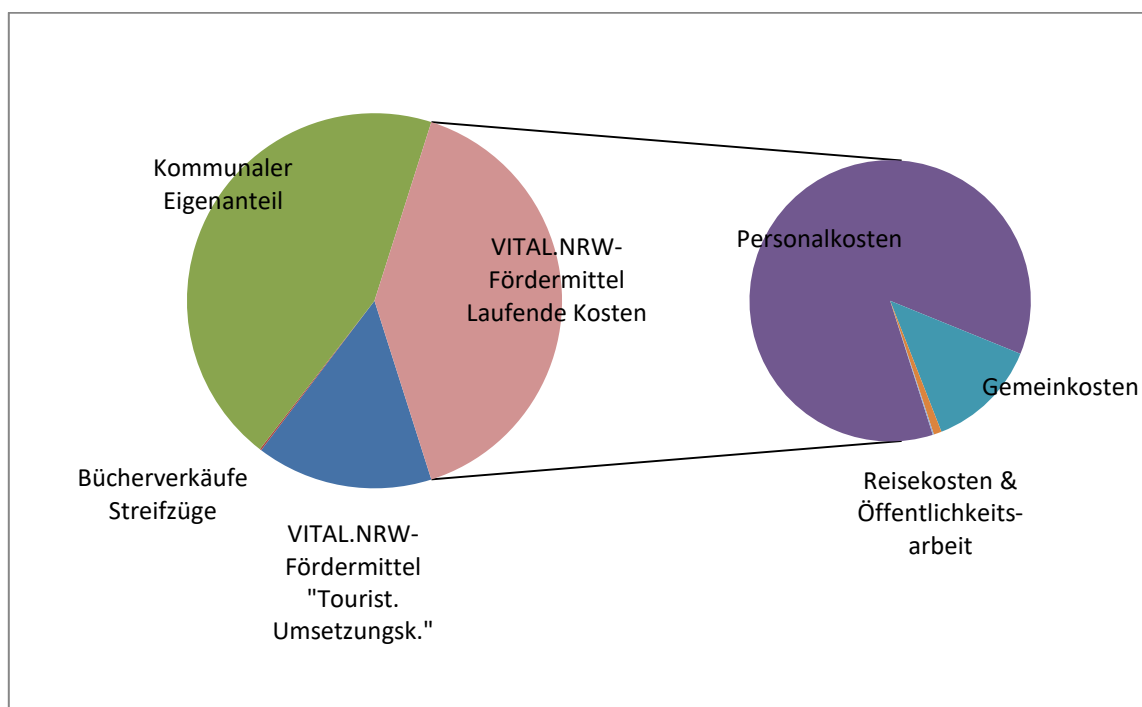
Kommunaler Eigenanteil

VITAL.NRW-Fördermittel Laufende Kosten

Personalkosten

Gemeinkosten

Bücherverkäufe Streifzüge

VITAL.NRW-Fördermittel "Tourist. Umsetzungsk."

Reisekosten & Öffentlichkeitsarbeit